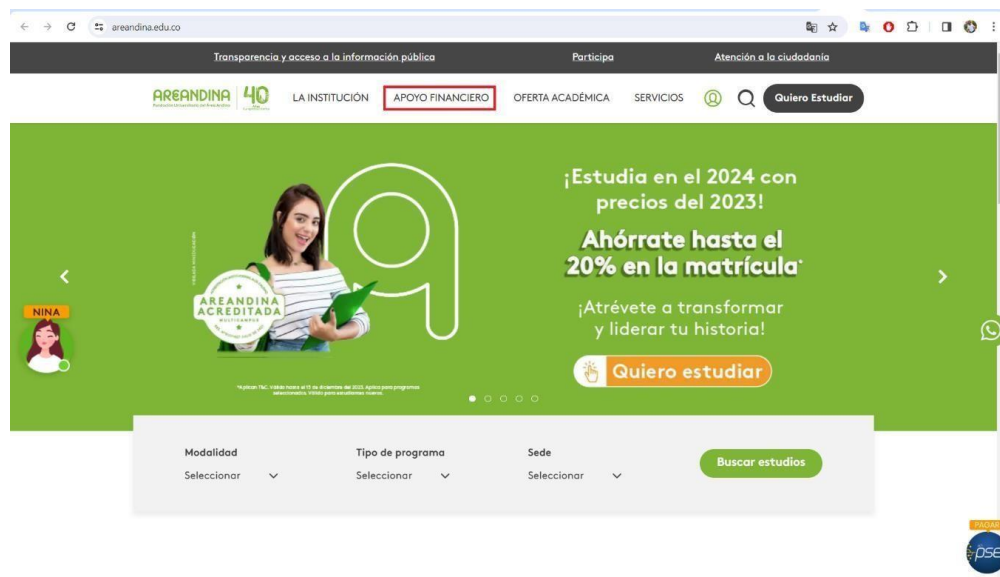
areandina.edu.co

Transparencia y acceso a la información pública
Participa
Atención a la ciudadanía

AREANDINA 40

LA INSTITUCIÓN
APOYO FINANCIERO
OFERTA ACADÉMICA
SERVICIOS
Quiero Estudiar

AREANDINA ACREDITADA MULTICAMPUS

¡Estudia en el 2024 con precios del 2023!

Ahórrate hasta el 20% en la matrícula*

¡Atrévete a transformar y liderar tu historia!

Quiero estudiar

*Aplican T&C. Válido hasta el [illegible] de diciembre del 2023. Aplica para programas seleccionados. Válido para estudiantes nuevos.

NINA

Modalidad
Seleccionar
Tipo de programa
Seleccionar
Sede
Seleccionar
Buscar estudios

PAGAR
pse